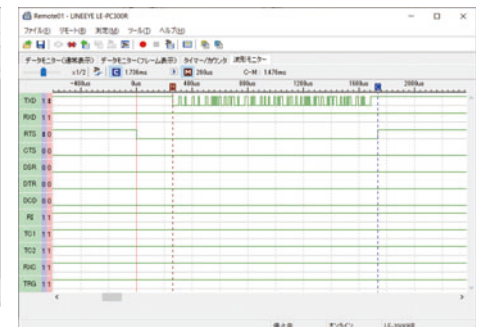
Remote01 - LINEEYE LE-PC300R

ファイル(F) リモート(R) 測定(M) ツール(T) ヘルプ(H)

データモニター(通常表示) データモニター(フレーム表示) タイマー/カウンタ 波形モニター

x1/2 C 1708ms 268us C-M : 1476ms

-400us 0us 400us 800us 1200us 1600us 2000us

TXD 1 0
RXD 1 1
RTS 0 0
CTS 0 0
DSR 0 0
DTR 0 0
DCD 0 0
RI 1 1
TC1 1 1
TC2 1 1
RXC 1 1
TRG 1 1

停止中 オンライン LE-3500XR